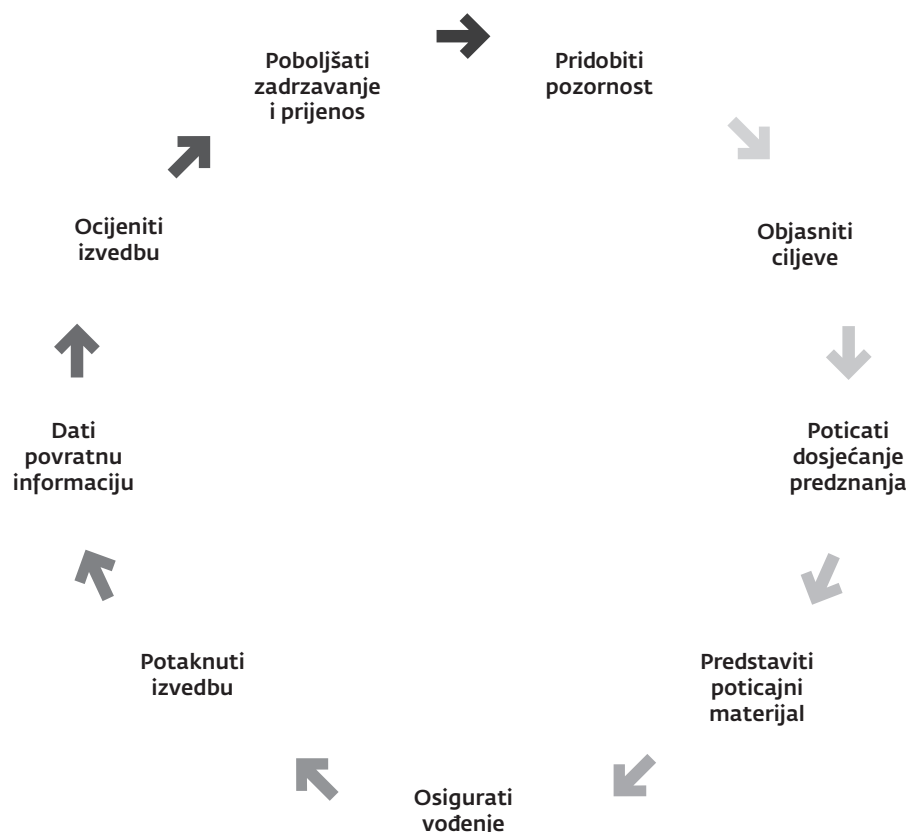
Pridobiti pozornost

Objasniti ciljeve

Poticati dosjećanje predznanja

Predstaviti poticajni materijal

Osigurati vođenje

Potaknuti izvedbu

Dati povratnu informaciju

Ocijeniti izvedbu

Poboljšati zadrzavanje i prijenos